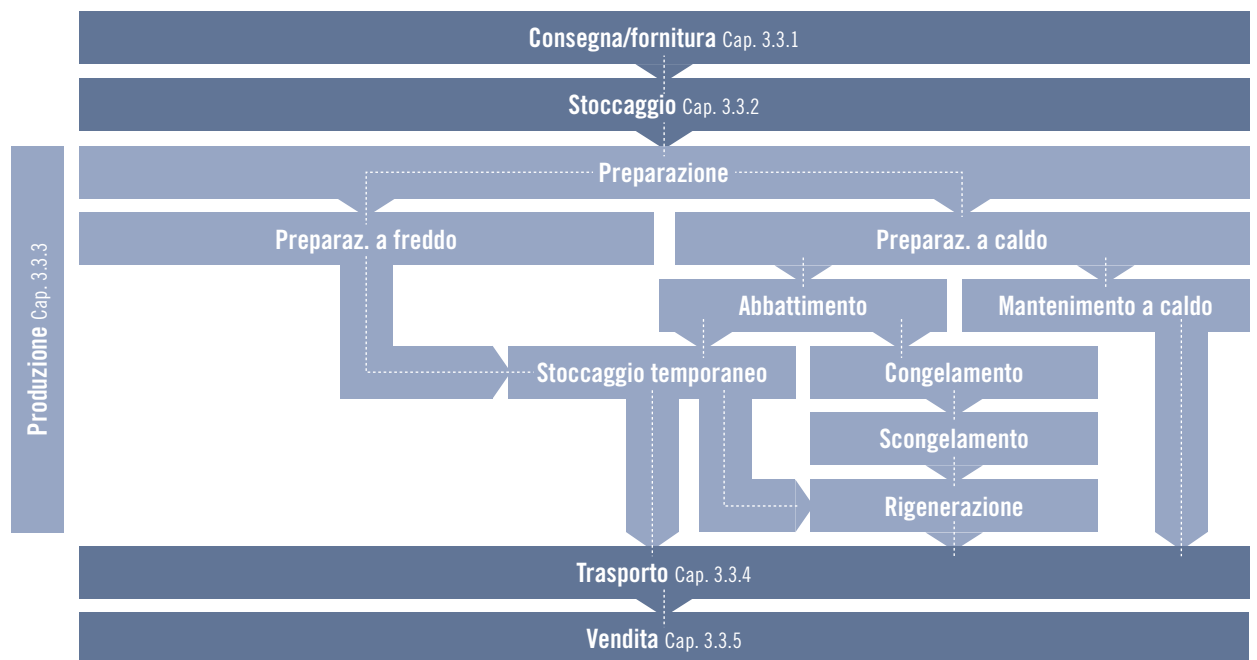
Consegna/fornitura Cap. 3.3.1

Stoccaggio Cap. 3.3.2

Produzione Cap. 3.3.3

Preparazione

Preparaz. a freddo

Preparaz. a caldo

Abbattimento

Mantenimento a caldo

Stoccaggio temporaneo

Congelamento

Scongelamento

Rigenerazione

Trasporto Cap. 3.3.4

Vendita Cap. 3.3.5